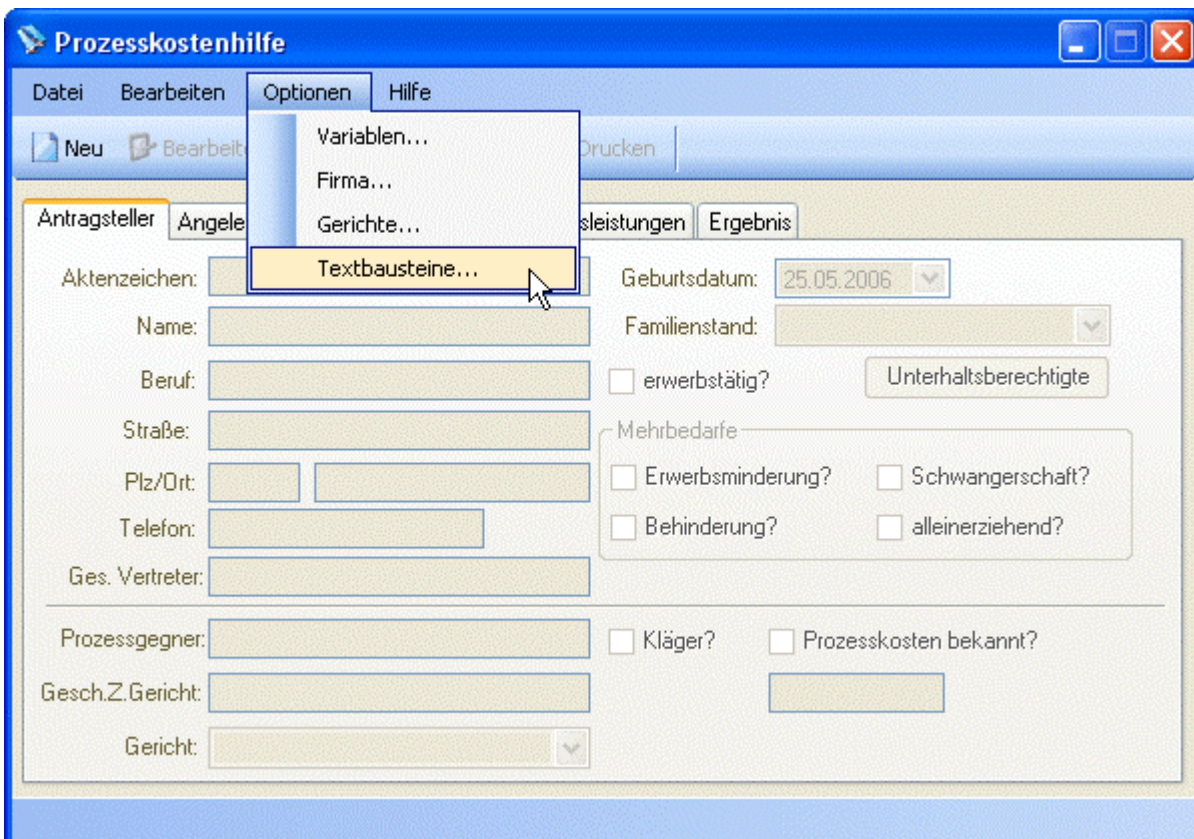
Prozesskostenhilfe

Datei Bearbeiten Optionen Hilfe

Neu Bearbeit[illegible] Drucken

Variablen...
Firma...
Gerichte...
Textbausteine...

Antragsteller Angele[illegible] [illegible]sleistungen Ergebnis

Aktenzeichen:
Name:
Beruf:
Straße:
Plz/Ort:
Telefon:
Ges. Vertreter:

Geburtsdatum: 25.05.2006
Familienstand:
erwerbstätig?
Unterhaltsberechtigte

Mehrbedarfe
Erwerbsminderung?
Schwangerschaft?
Behinderung?
alleinerziehend?

Prozessgegner:
Kläger?
Prozesskosten bekannt?
Gesch.Z.Gericht:
Gericht: